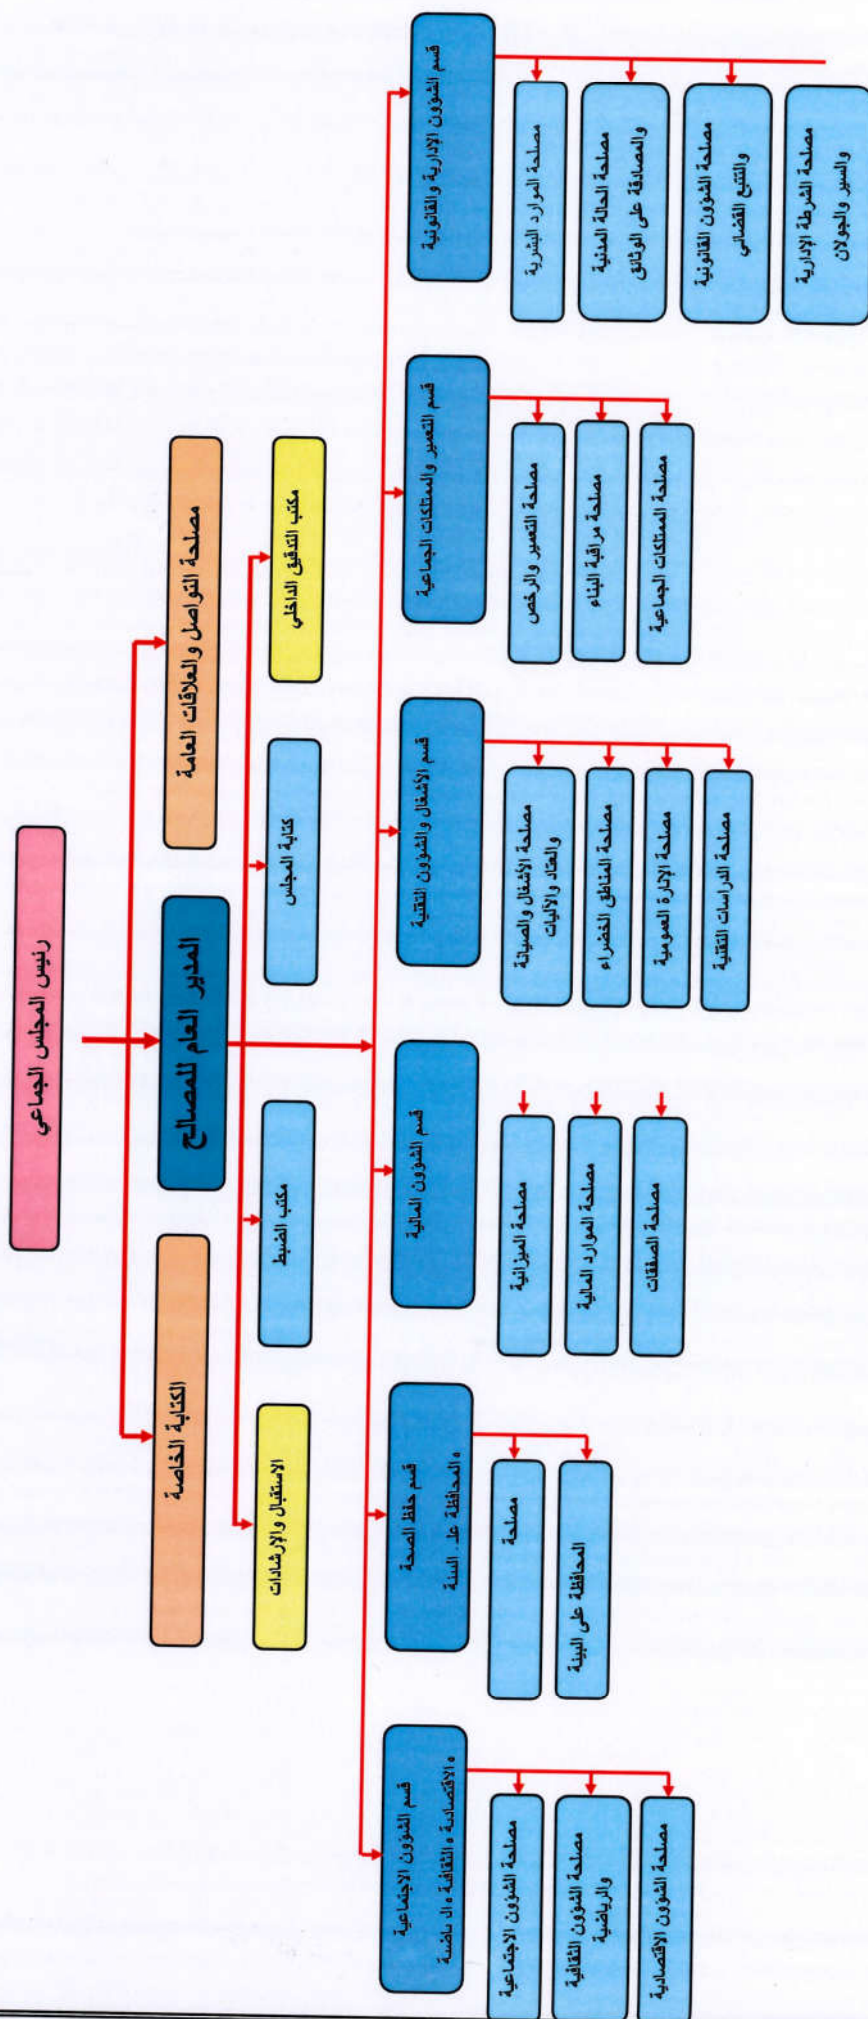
رئيس المجلس الجماعي

المدير العام للمصالح

الكتابة الخاصة

مصلحة التواصل والعلاقات العامة

الاستقبال والإرشادات

مكتب الضبط

كتابة المجلس

مكتب التدقيق الداخلي

قسم الشؤون الاجتماعية والاقتصادية والثقافية والرياضية

مصلحة الشؤون الاجتماعية

مصلحة الشؤون الثقافية والرياضية

مصلحة الشؤون الاقتصادية

قسم حفظ الصحة والمحافظة على البيئة

مصلحة

المحافظة على البيئة

قسم الشؤون المالية

مصلحة الميزانية

مصلحة الموارد المالية

مصلحة الصفقات

قسم الأشغال والشؤون التقنية

مصلحة الأشغال والصيانة والعتاد والآليات

مصلحة المناطق الخضراء

مصلحة الإنارة العمومية

مصلحة الدراسات التقنية

قسم التعمير والممتلكات الجماعية

مصلحة التعمير والرخص

مصلحة مراقبة البناء

مصلحة الممتلكات الجماعية

قسم الشؤون الإدارية والقانونية

مصلحة الموارد البشرية

مصلحة الحالة المدنية والمصادقة على الوثائق

مصلحة الشؤون القانونية والتتبع القضائي

مصلحة الشرطة الإدارية والسير والجولان